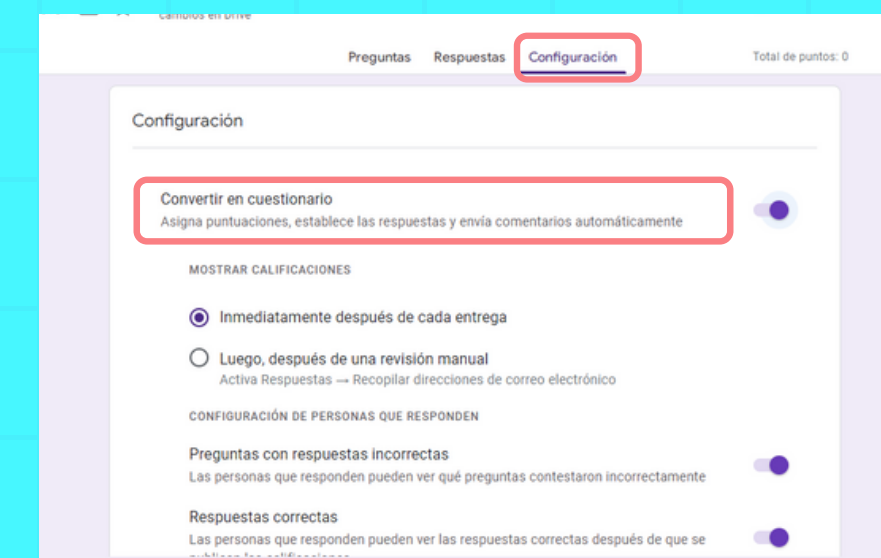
cambios en Drive

Preguntas Respuestas Configuración Total de puntos: 0

Configuración

Convertir en cuestionario
Asigna puntuaciones, establece las respuestas y envía comentarios automáticamente

MOSTRAR CALIFICACIONES

Inmediatamente después de cada entrega

Luego, después de una revisión manual
Activa Respuestas → Recopilar direcciones de correo electrónico

CONFIGURACIÓN DE PERSONAS QUE RESPONDEN

Preguntas con respuestas incorrectas
Las personas que responden pueden ver qué preguntas contestaron incorrectamente

Respuestas correctas
Las personas que responden pueden ver las respuestas correctas después de que se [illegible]